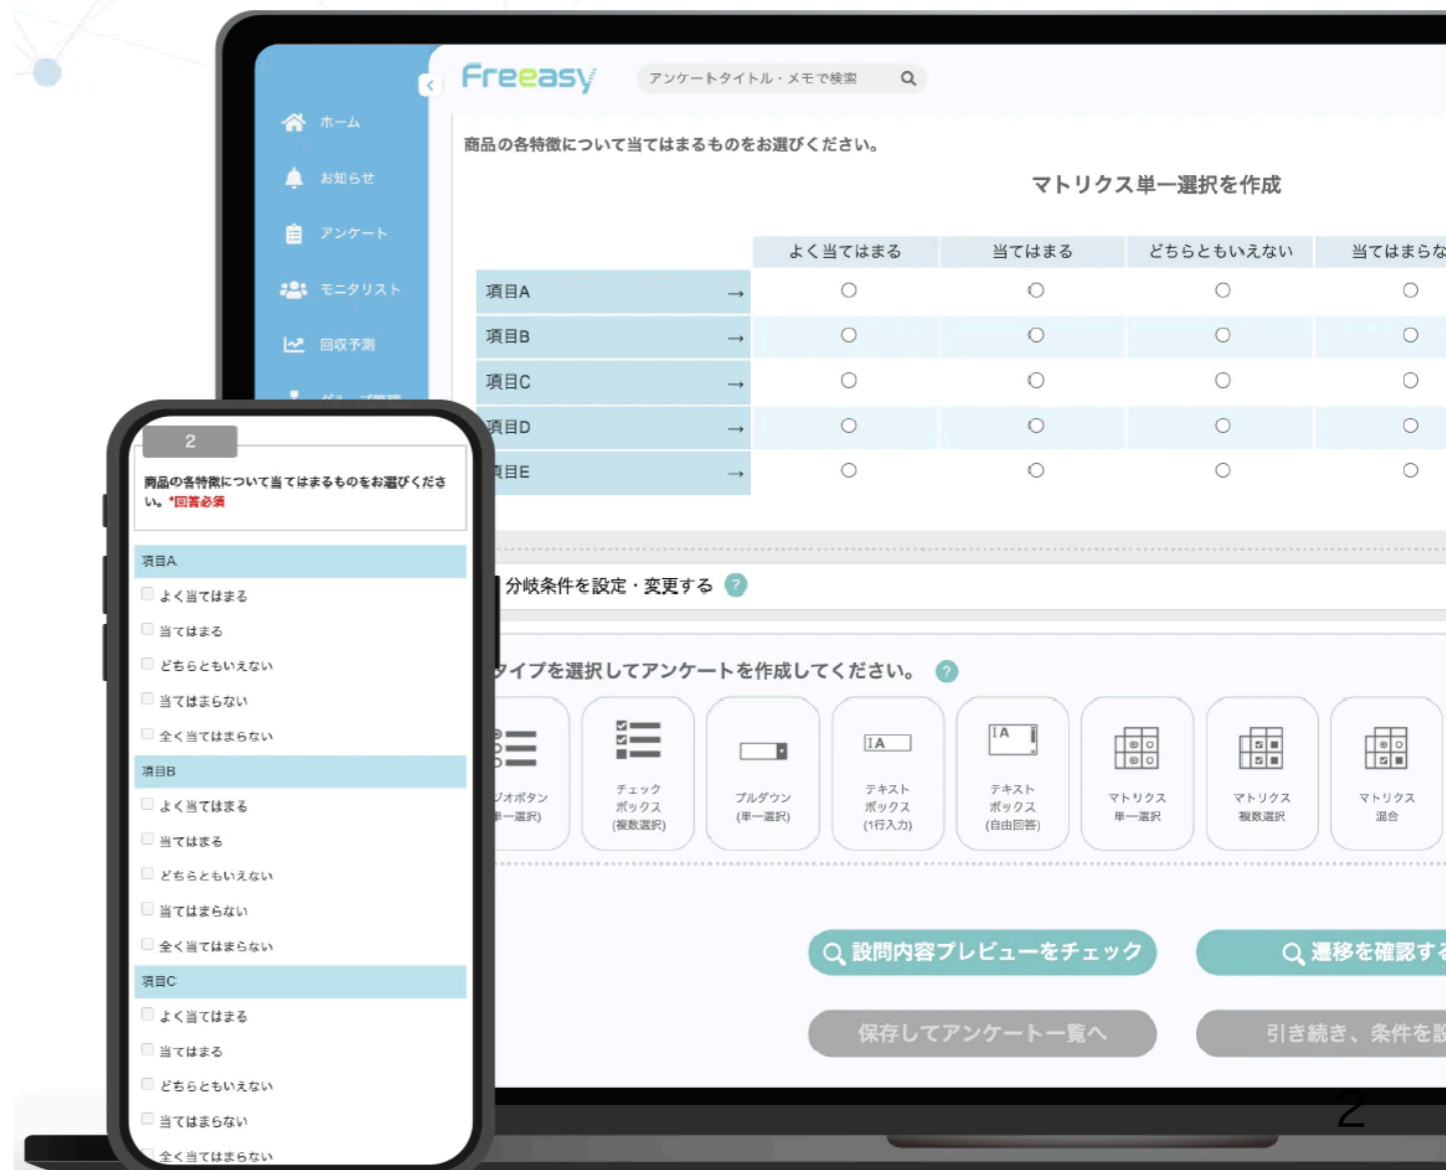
Freeasy
アンケートタイトル・メモで検索

ホーム
お知らせ
アンケート
モニタリスト
回収予測

商品の各特徴について当てはまるものをお選びください。

マトリクス単一選択を作成

| | よく当てはまる | 当てはまる | どちらともいえない | 当てはまらな |
|---|---|---|---|---|
| 項目A → | ○ | ○ | ○ | ○ |
| 項目B → | ○ | ○ | ○ | ○ |
| 項目C → | ○ | ○ | ○ | ○ |
| 項目D → | ○ | ○ | ○ | ○ |
| 項目E → | ○ | ○ | ○ | ○ |

分岐条件を設定・変更する ?

イプを選択してアンケートを作成してください。 ?

ジオボタン (単一選択)
チェック ボックス (複数選択)
プルダウン (単一選択)
テキスト ボックス (1行入力)
テキスト ボックス (自由回答)
マトリクス 単一選択
マトリクス 複数選択
マトリクス 混合

設問内容プレビューをチェック
遷移を確認す
保存してアンケート一覧へ
引き続き、条件を

2
商品の各特徴について当てはまるものをお選びください。*回答必須
項目A
よく当てはまる
当てはまる
どちらともいえない
当てはまらない
全く当てはまらない
項目B
よく当てはまる
当てはまる
どちらともいえない
当てはまらない
全く当てはまらない
項目C
よく当てはまる
当てはまる
どちらともいえない
当てはまらない
全く当てはまらない

2